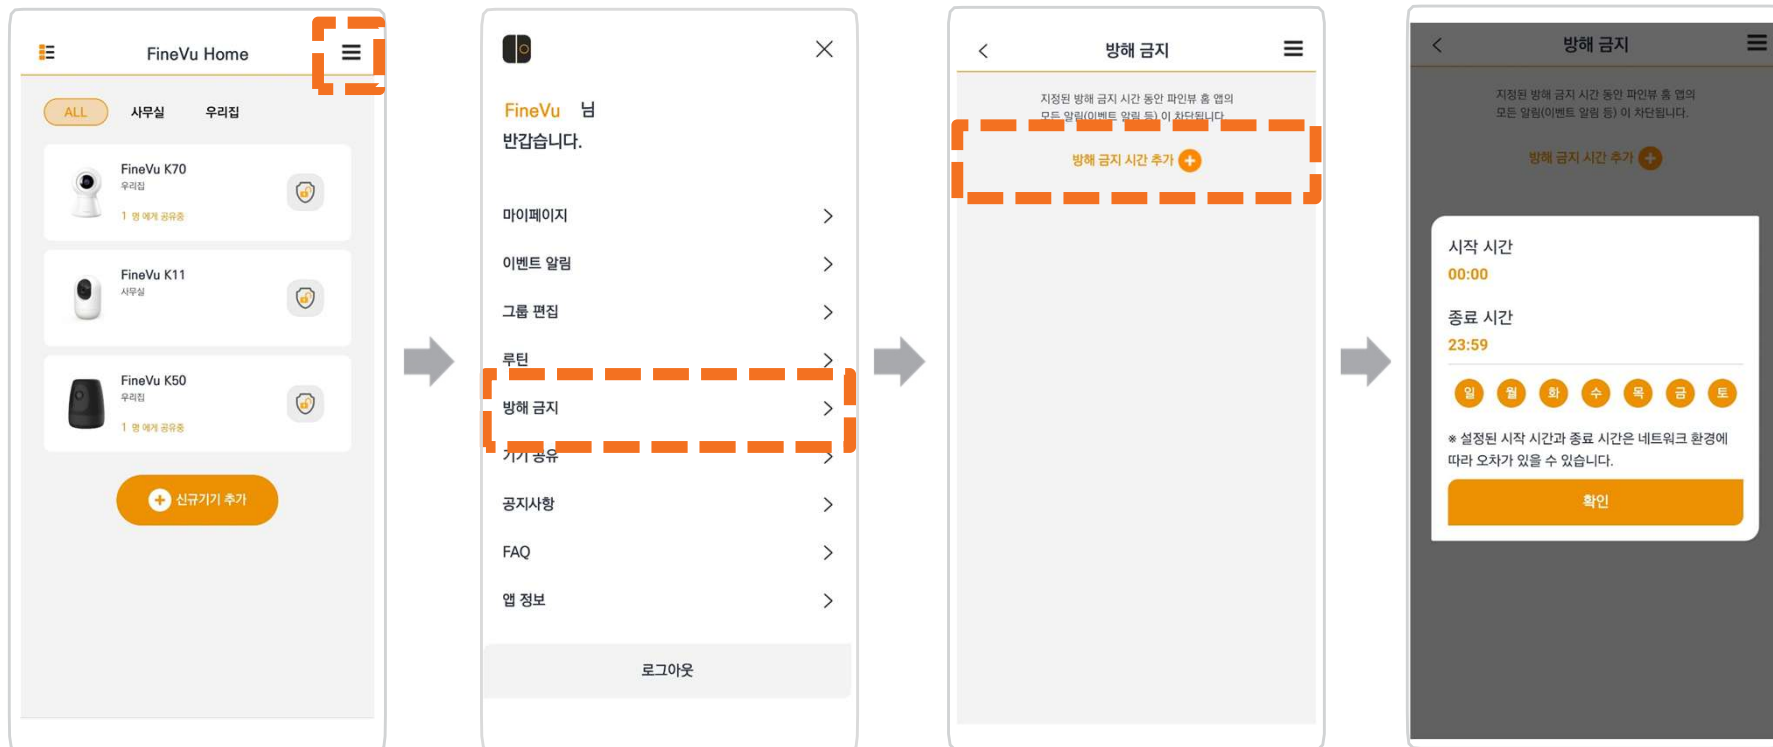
FineVu Home

ALL 사무실 우리집

FineVu K70
우리집
1 명 에게 공유중

FineVu K11
사무실

FineVu K50
우리집
1 명 에게 공유중

신규기기 추가

FineVu 님
반갑습니다.

마이페이지
이벤트 알림
그룹 편집
루틴
방해 금지
기기 공유
공지사항
FAQ
앱 정보

로그아웃

방해 금지

지정된 방해 금지 시간 동안 파인뷰 홈 앱의 모든 알림(이벤트 알림 등) 이 차단됩니다.

방해 금지 시간 추가

방해 금지

지정된 방해 금지 시간 동안 파인뷰 홈 앱의 모든 알림(이벤트 알림 등) 이 차단됩니다.

방해 금지 시간 추가

시작 시간
00:00

종료 시간
23:59

일 월 화 수 목 금 토

※ 설정된 시작 시간과 종료 시간은 네트워크 환경에 따라 오차가 있을 수 있습니다.

확인